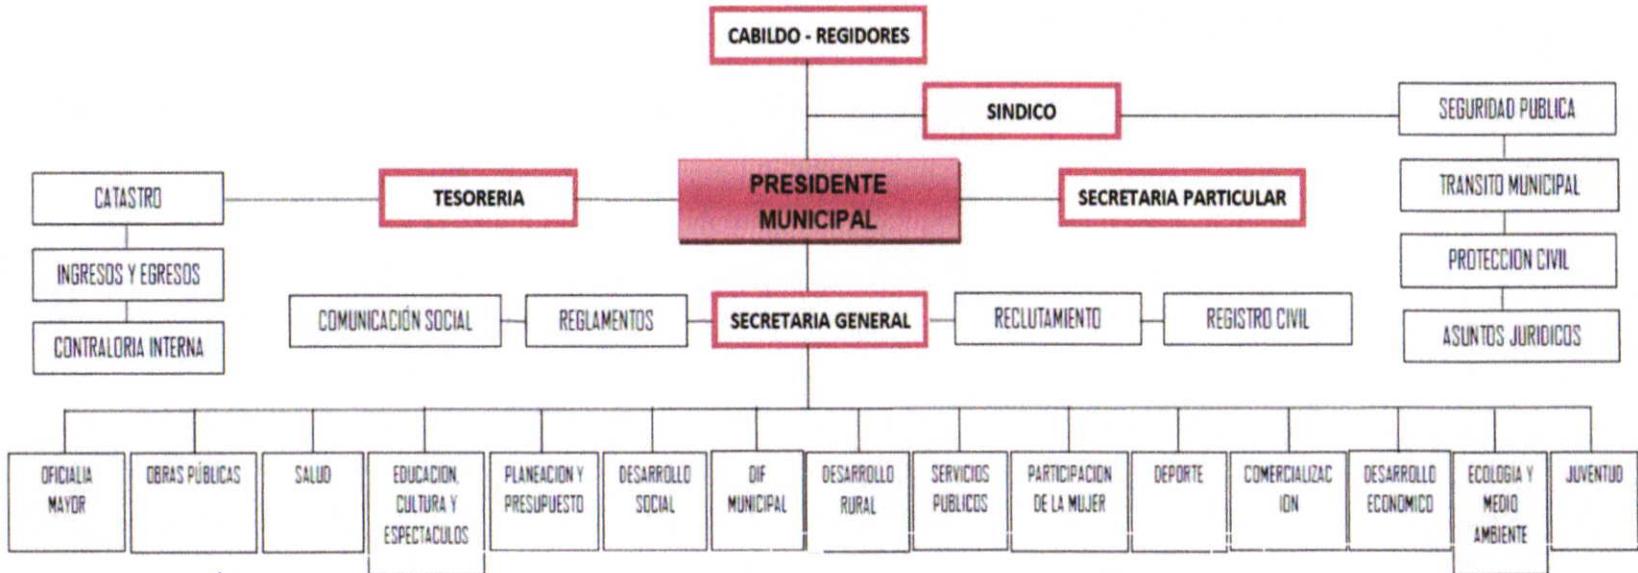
CABILDO - REGIDORES

SINDICO

SEGURIDAD PUBLICA

TRANSITO MUNICIPAL

PROTECCION CIVIL

ASUNTOS JURIDICOS

CATASTRO

INGRESOS Y EGRESOS

CONTRALORIA INTERNA

TESORERIA

PRESIDENTE MUNICIPAL

SECRETARIA PARTICULAR

COMUNICACIÓN SOCIAL

REGLAMENTOS

SECRETARIA GENERAL

RECLUTAMIENTO

REGISTRO CIVIL

OFICIALIA MAYOR

OBRAS PÚBLICAS

SALUD

EDUCACION, CULTURA Y ESPECTACULOS

PLANEACION Y PRESUPUESTO

DESARROLLO SOCIAL

DIF MUNICIPAL

DESARROLLO RURAL

SERVICIOS PUBLICOS

PARTICIPACION DE LA MUJER

DEPORTE

COMERCIALIZACION

DESARROLLO ECONOMICO

ECOLOGIA Y MEDIO AMBIENTE

JUVENTUD